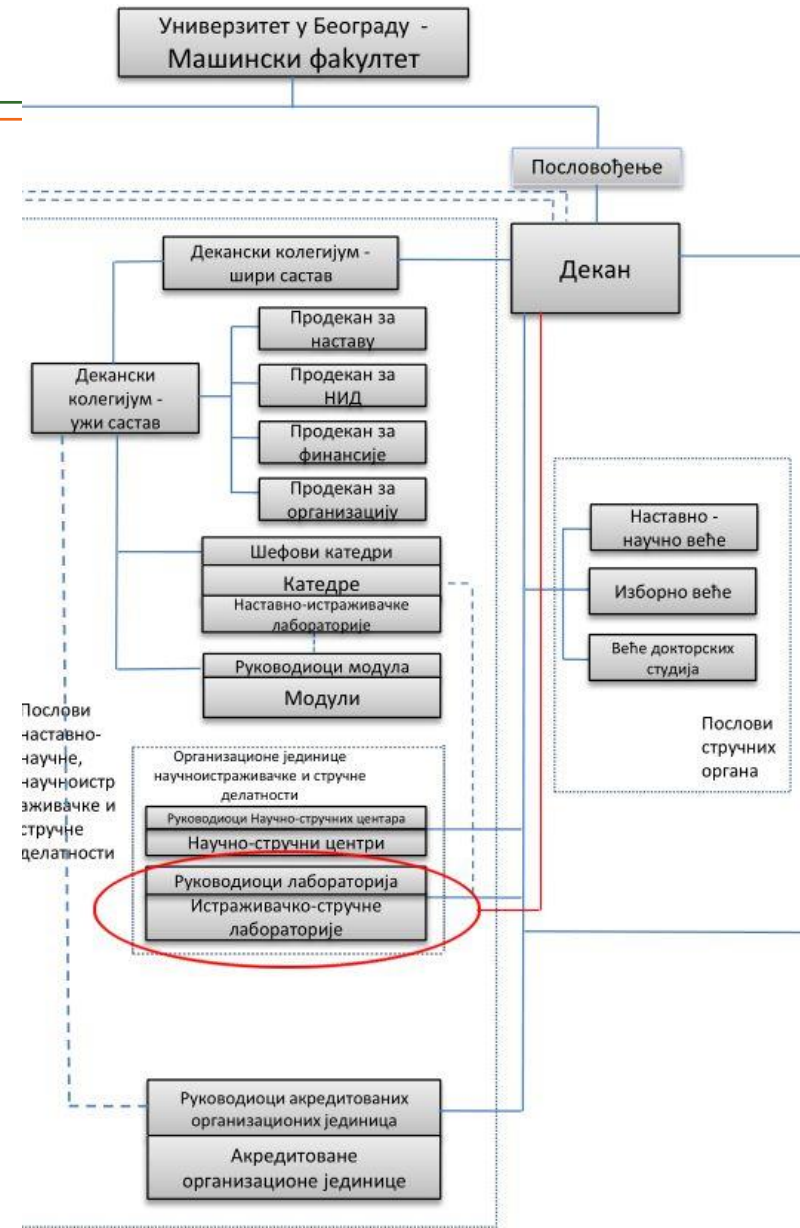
Универзитет у Београду - Машински факултет

Пословођење

Декански колегијум - шири састав

Декан

Продекан за наставу

Продекан за НИД

Продекан за финансије

Продекан за организацију

Декански колегијум - ужи састав

Шефови катедри

Катедре

Наставно-истраживачке лабораторије

Руководиоци модула

Модули

Наставно - научно веће

Изборно веће

Веће докторских студија

Послови стручних органа

Послови наставно-научне, научноистраживачке и стручне делатности

Организационе јединице научноистраживачке и стручне делатности

Руководиоци Научно-стручних центара

Научно-стручни центри

Руководиоци лабораторија

Истраживачко-стручне лабораторије

Руководиоци акредитованих организационих јединица

Акредитоване организационе јединице